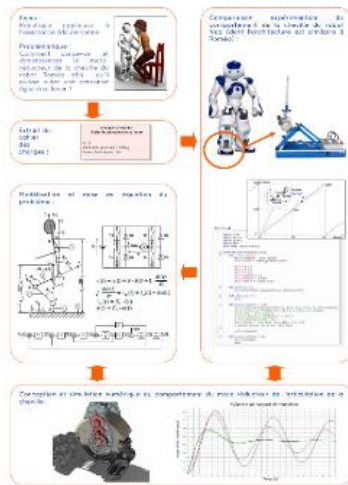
Enjeu :
Prototype explorant la l'observation des personnes

Problématique :
Comment concevoir et dimensionner le moto-réducteur de la cheville du robot Romeo afin qu'il puisse subir une personne âgée dans le lit ?

Comparaison expérimentale du comportement de la cheville du robot Nao (dont Romeo's fait similaire à Romeo)

Extrait du cahier des charges :

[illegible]

Modélisation et mise en équation du problème :

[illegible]

Conception et simulation numérique du comportement du moto-réducteur de l'articulation de la cheville :

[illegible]